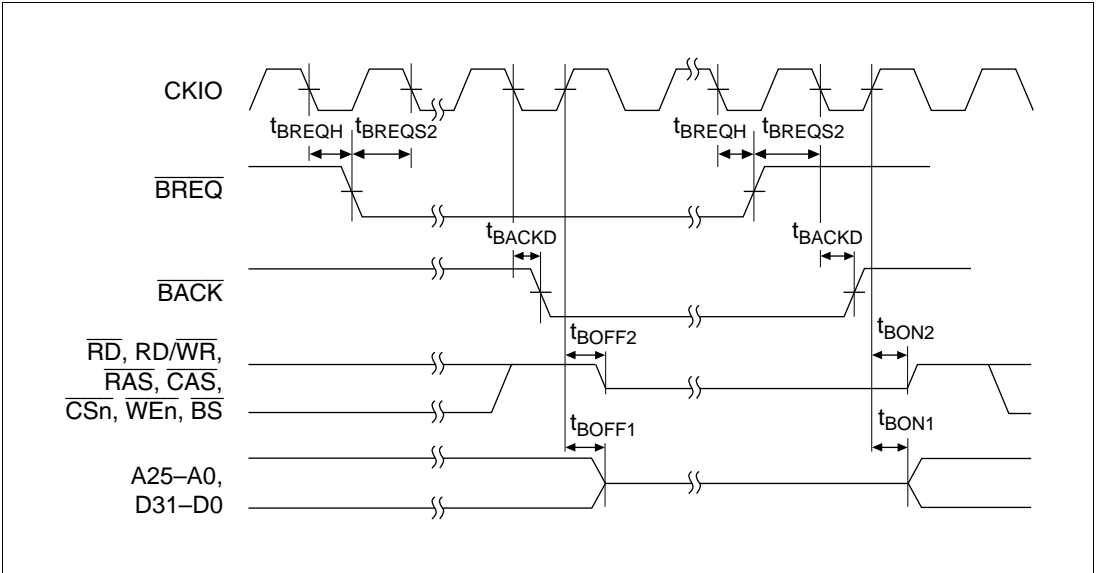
CKIO

$t_{BREQH}$ $t_{BREQS2}$ $t_{BREQH}$ $t_{BREQS2}$

$\overline{BREQ}$

$t_{BACKD}$ $t_{BACKD}$

$\overline{BACK}$

$t_{BOFF2}$ $t_{BON2}$

$\overline{RD}$, RD/$\overline{WR}$, $\overline{RAS}$, $\overline{CAS}$, $\overline{CSn}$, $\overline{WEn}$, $\overline{BS}$

$t_{BOFF1}$ $t_{BON1}$

A25–A0, D31–D0